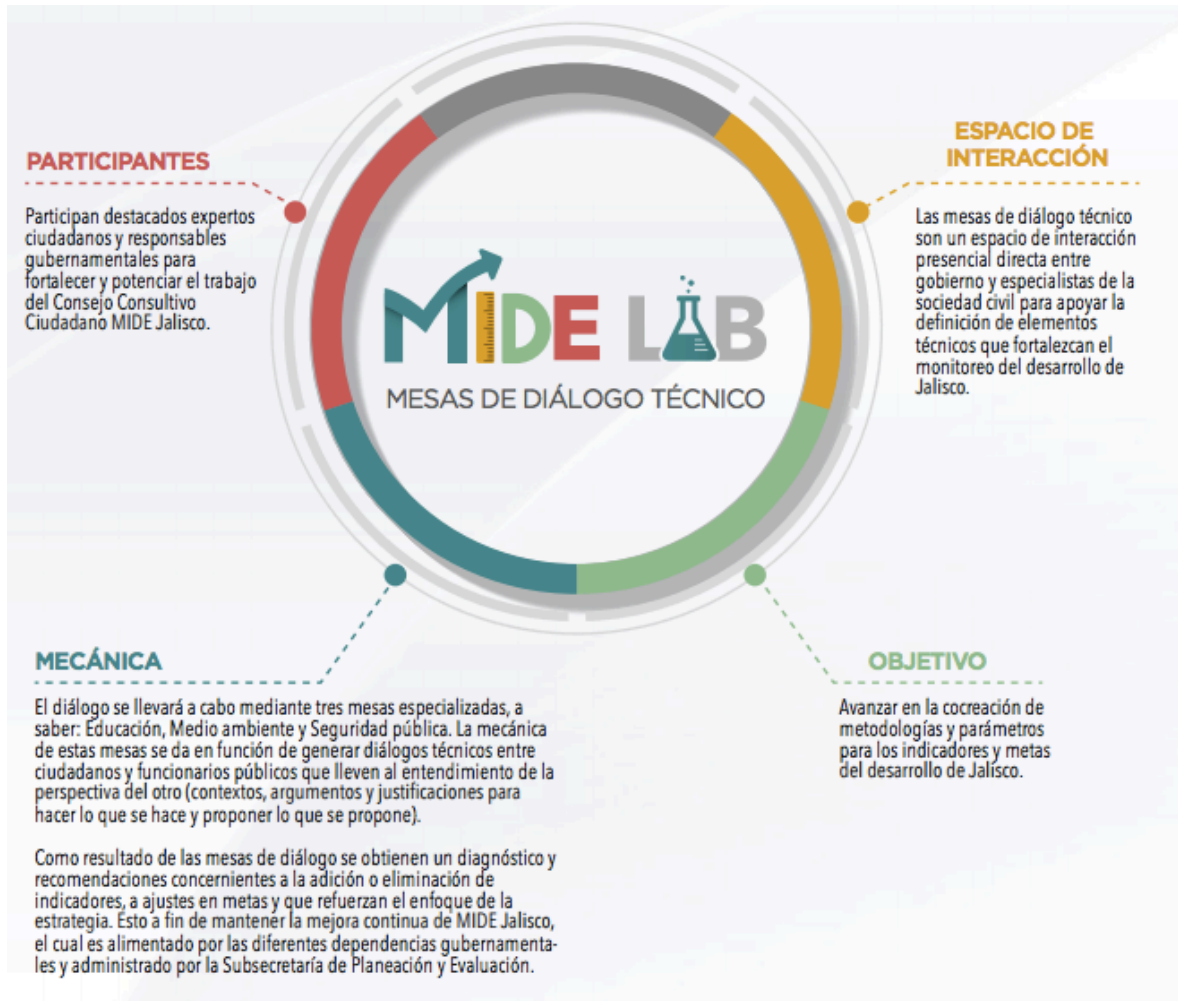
PARTICIPANTES

Participan destacados expertos ciudadanos y responsables gubernamentales para fortalecer y potenciar el trabajo del Consejo Consultivo Ciudadano MIDE Jalisco.

ESPACIO DE INTERACCIÓN

Las mesas de diálogo técnico son un espacio de interacción presencial directa entre gobierno y especialistas de la sociedad civil para apoyar la definición de elementos técnicos que fortalezcan el monitoreo del desarrollo de Jalisco.

MIDE LAB
MESAS DE DIÁLOGO TÉCNICO

MECÁNICA

El diálogo se llevará a cabo mediante tres mesas especializadas, a saber: Educación, Medio ambiente y Seguridad pública. La mecánica de estas mesas se da en función de generar diálogos técnicos entre ciudadanos y funcionarios públicos que lleven al entendimiento de la perspectiva del otro (contextos, argumentos y justificaciones para hacer lo que se hace y proponer lo que se propone).

Como resultado de las mesas de diálogo se obtienen un diagnóstico y recomendaciones concernientes a la adición o eliminación de indicadores, a ajustes en metas y que refuerzan el enfoque de la estrategia. Esto a fin de mantener la mejora continua de MIDE Jalisco, el cual es alimentado por las diferentes dependencias gubernamentales y administrado por la Subsecretaría de Planeación y Evaluación.

OBJETIVO

Avanzar en la cocreación de metodologías y parámetros para los indicadores y metas del desarrollo de Jalisco.